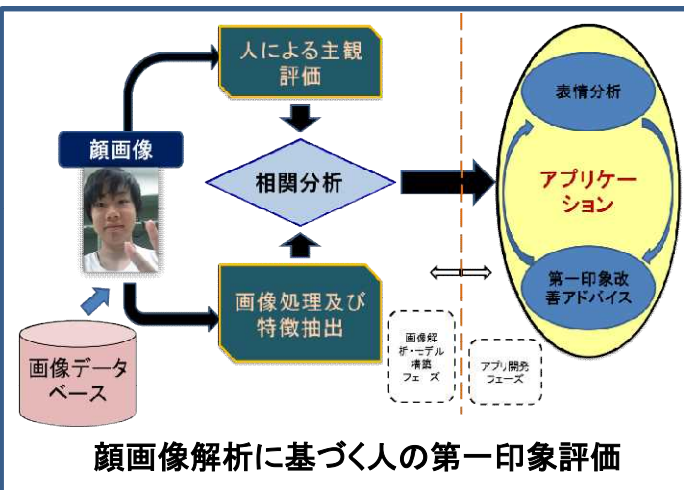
人による主観評価

顔画像

相関分析

画像処理及び特徴抽出

画像データベース

画像解析・モデル構築フェーズ

アプリ開発フェーズ

表情分析

アプリケーション

第一印象改善アドバイス

顔画像解析に基づく人の第一印象評価